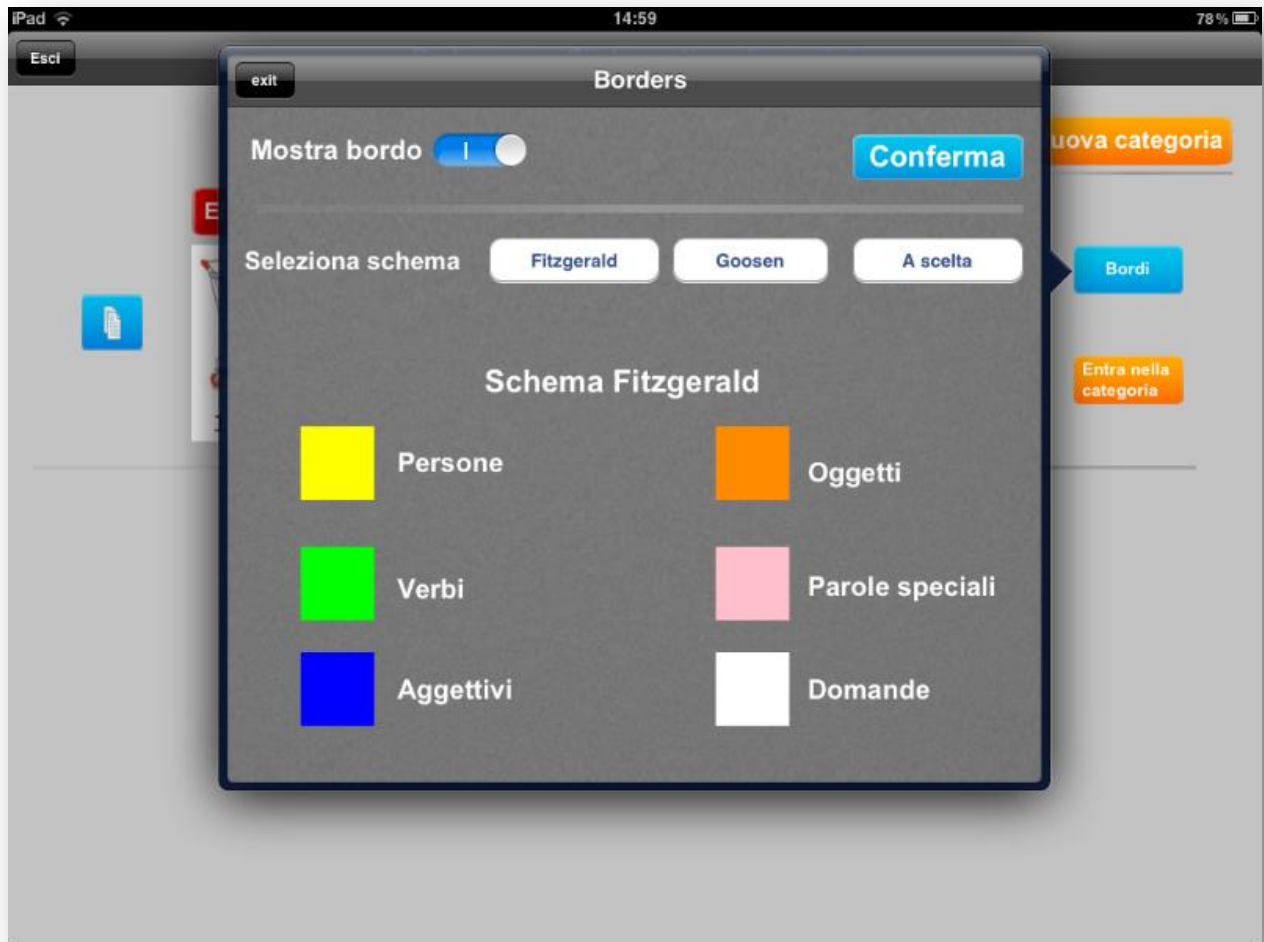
iPad 14:59 78%

Esci

exit Borders

Mostra bordo I

Conferma

uova categoria

E

Seleziona schema Fitzgerald Goosen A scelta

Bordi

Entra nella categoria

Schema Fitzgerald

Persone

Oggetti

Verbi

Parole speciali

Aggettivi

Domande